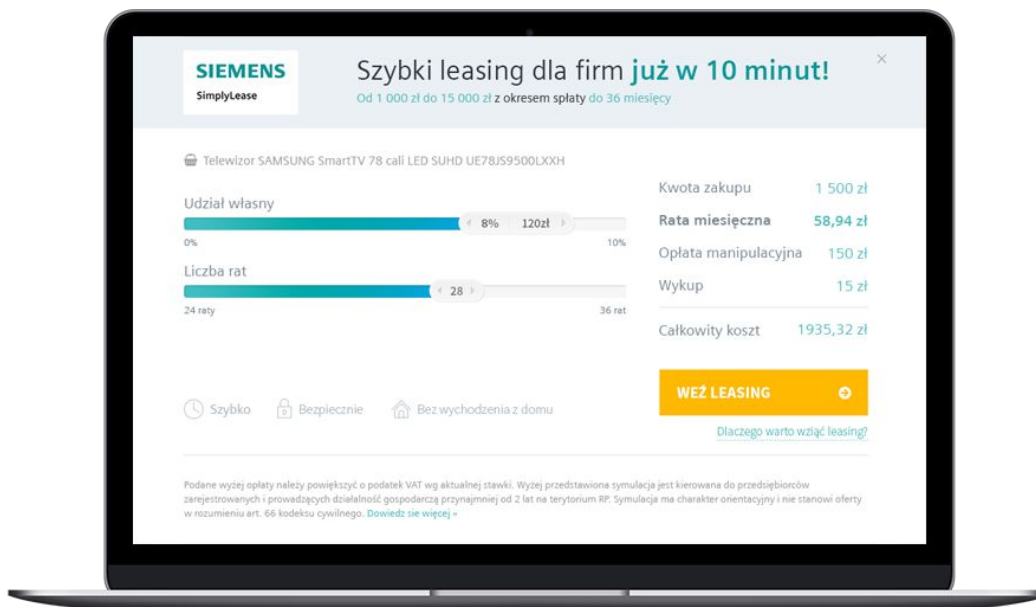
SIEMENS
SimplyLease

Szybki leasing dla firm już w 10 minut!
Od 1 000 zł do 15 000 zł z okresem spłaty do 36 miesięcy

×

Telewizor SAMSUNG SmartTV 78 cali LED SUHD UE78JS9500LXXH

Udział własny
8% 120zł
0% 10%

Liczba rat
28
24 raty 36 rat

Kwota zakupu 1 500 zł
Rata miesięczna 58,94 zł
Opłata manipulacyjna 150 zł
Wykup 15 zł
Całkowity koszt 1935,32 zł

WEŹ LEASING

Dlaczego warto wziąć leasing?

Szybko Bezpiecznie Bez wychodzenia z domu

Podane wyżej opłaty należy powiększyć o podatek VAT wg aktualnej stawki. Wyżej przedstawiona symulacja jest kierowana do przedsiębiorców zarejestrowanych i prowadzących działalność gospodarczą przynajmniej od 2 lat na terytorium RP. Symulacja ma charakter orientacyjny i nie stanowi oferty w rozumieniu art. 66 kodeksu cywilnego. Dowiedz sie więcej »